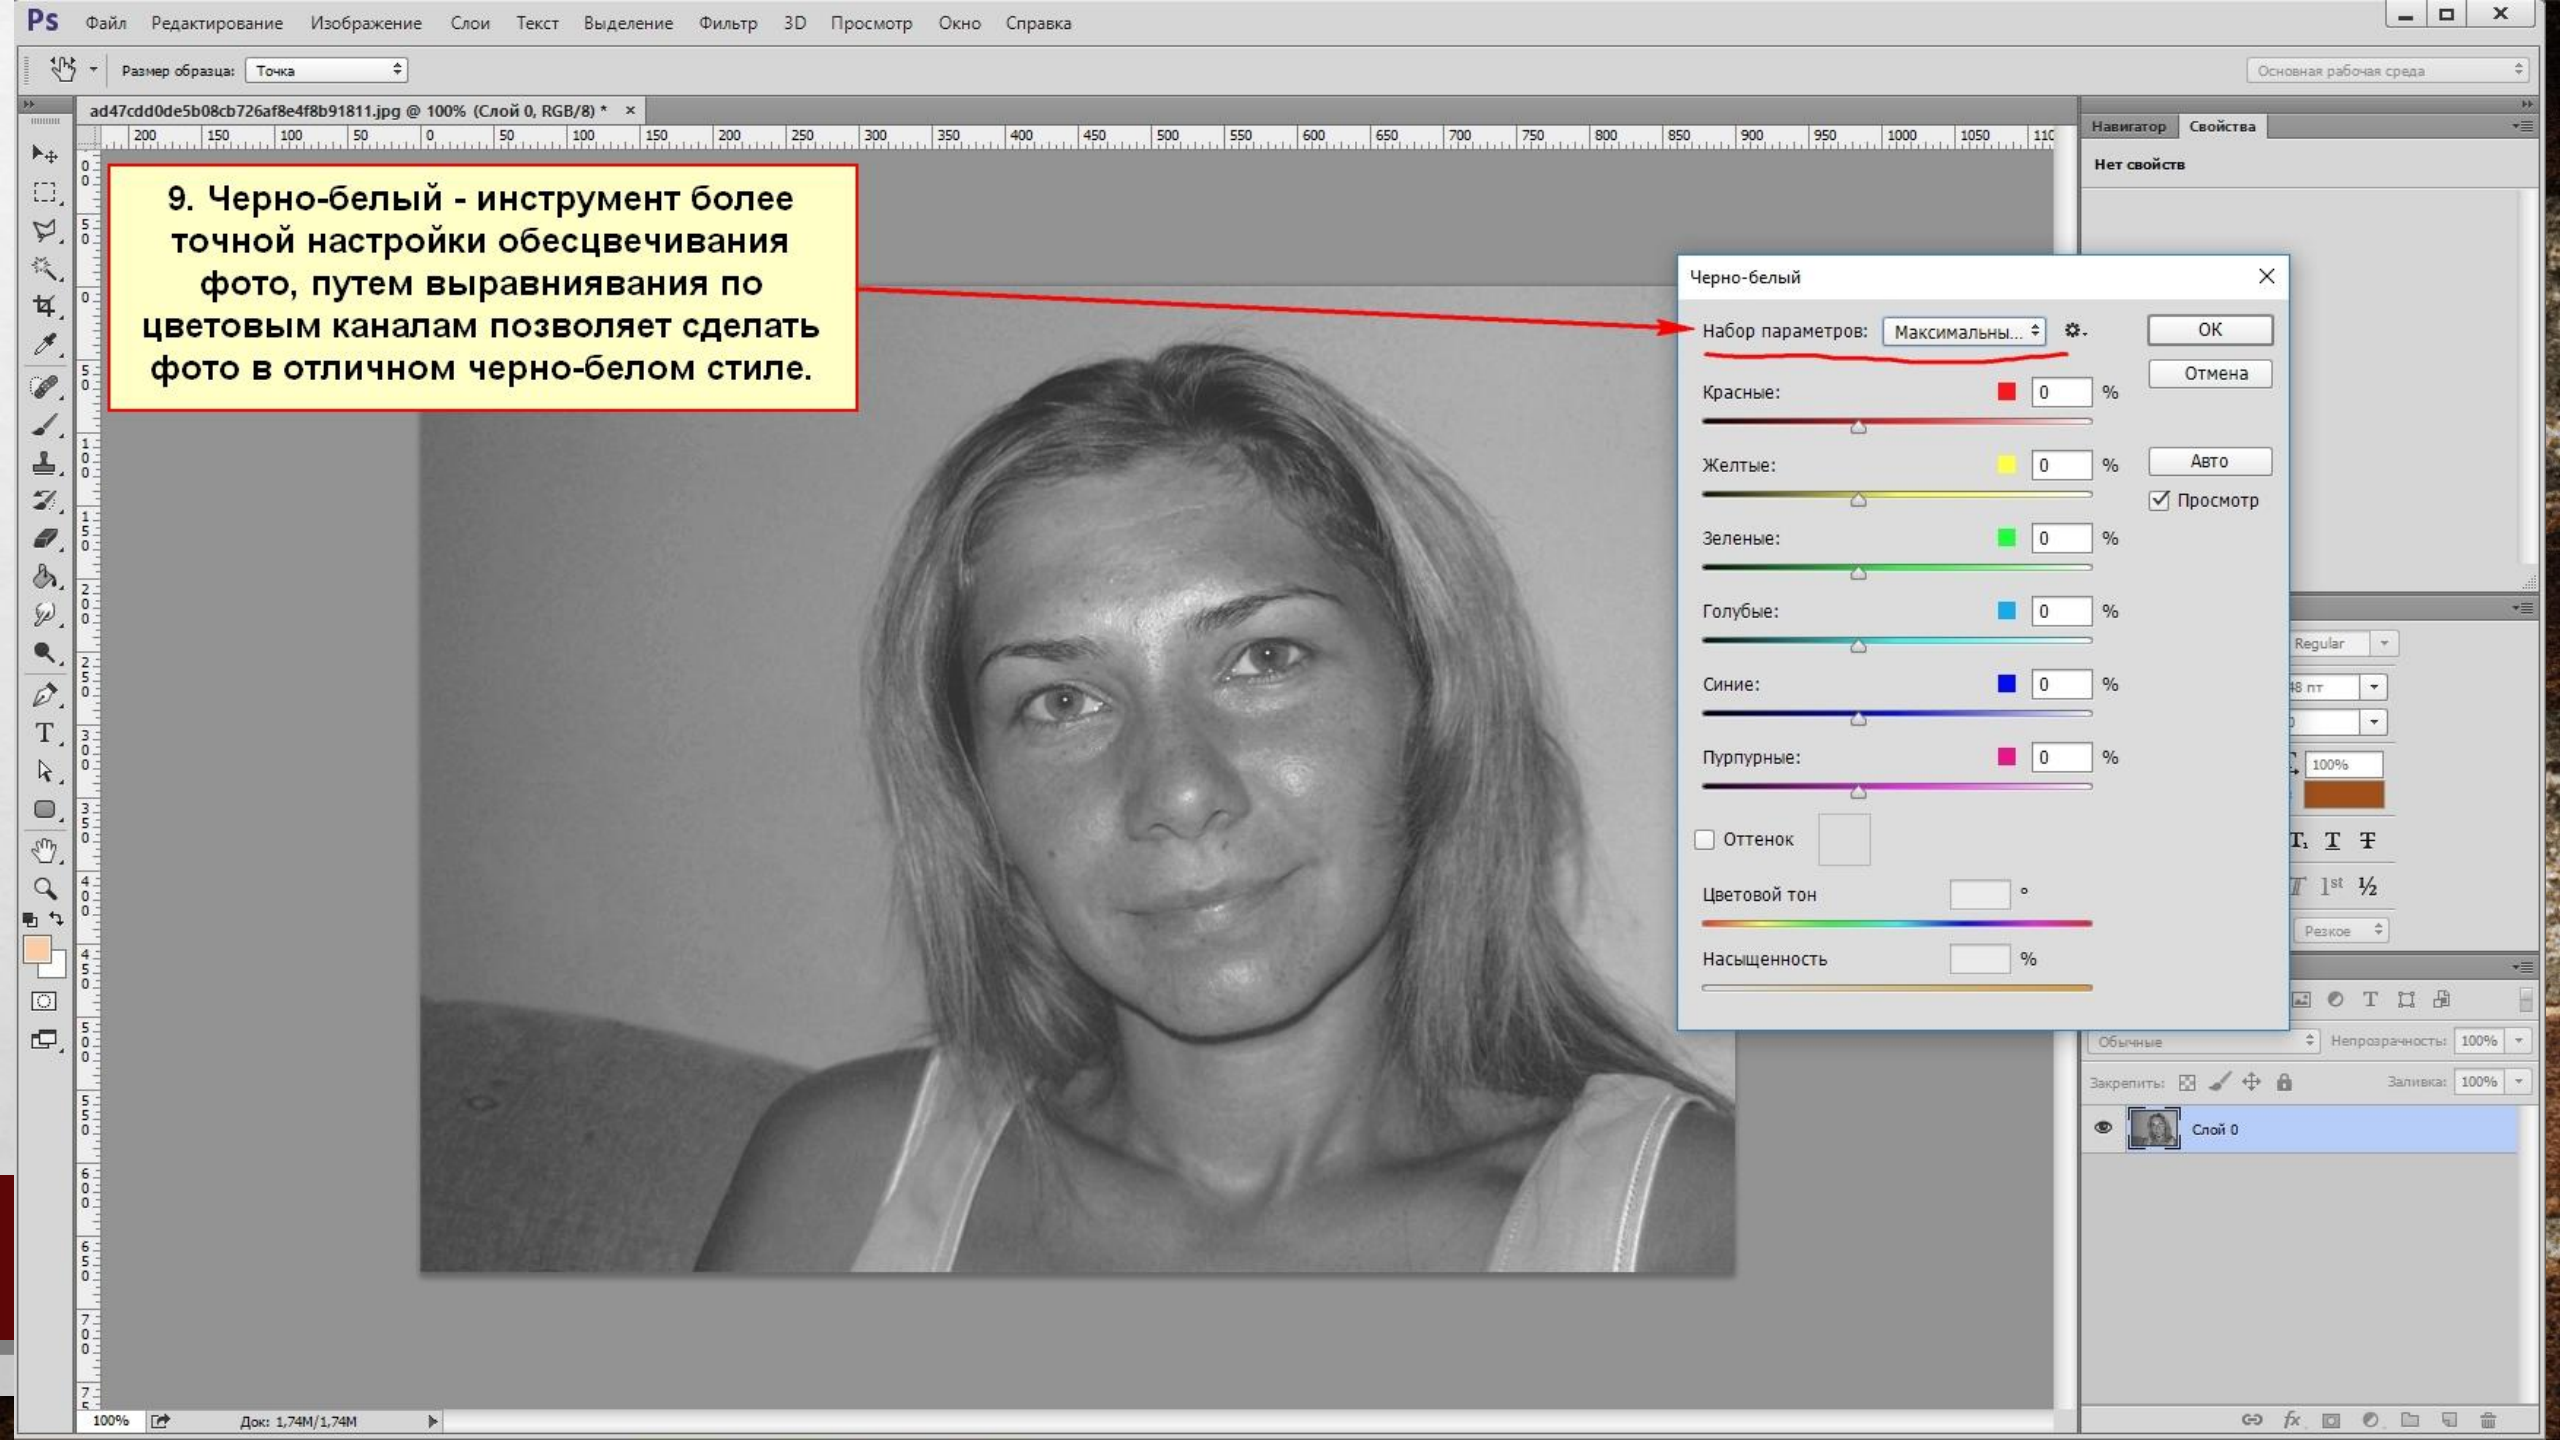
Ps Файл Редактирование Изображение Слои Текст Выделение Фильтр 3D Просмотр Окно Справка

Размер образца: Точка

Основная рабочая среда

ad47cdd0de5b08cb726af8e4f8b91811.jpg @ 100% (Слой 0, RGB/8) * ×

200 150 100 50 0 50 100 150 200 250 300 350 400 450 500 550 600 650 700 750 800 850 900 950 1000 1050 110

9. Черно-белый - инструмент более точной настройки обесцвечивания фото, путем выравнивания по цветовым каналам позволяет сделать фото в отличном черно-белом стиле.

Навигатор Свойства

Нет свойств

Черно-белый

Набор параметров: Максимальны...

ОК

Отмена

Авто

Просмотр

Красные: 0 %

Желтые: 0 %

Зеленые: 0 %

Голубые: 0 %

Синие: 0 %

Пурпурные: 0 %

Оттенок

Цветовой тон °

Насыщенность %

Regular

8 пт

100%

Резкое

Обычные Непрозрачность: 100%

Закрепить: Заливка: 100%

Слой 0

100% Док: 1,74M/1,74M